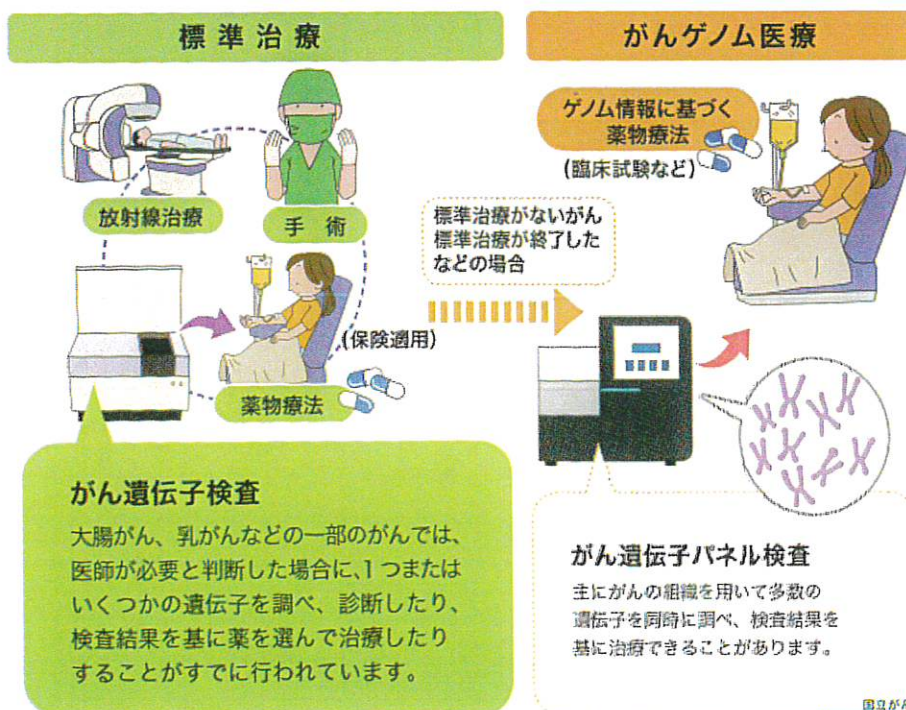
標準治療

放射線治療

手術

(保険適用)

薬物療法

がん遺伝子検査

大腸がん、乳がんなどの一部のがんでは、医師が必要と判断した場合に、1つまたはいくつかの遺伝子を調べ、診断したり、検査結果を基に薬を選んで治療したりすることがすでに行われています。

がんゲノム医療

ゲノム情報に基づく薬物療法

(臨床試験など)

標準治療がないがん
標準治療が終了した
などの場合

がん遺伝子パネル検査

主にがんの組織を用いて多数の遺伝子を同時に調べ、検査結果を基に治療できることがあります。

国立が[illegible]